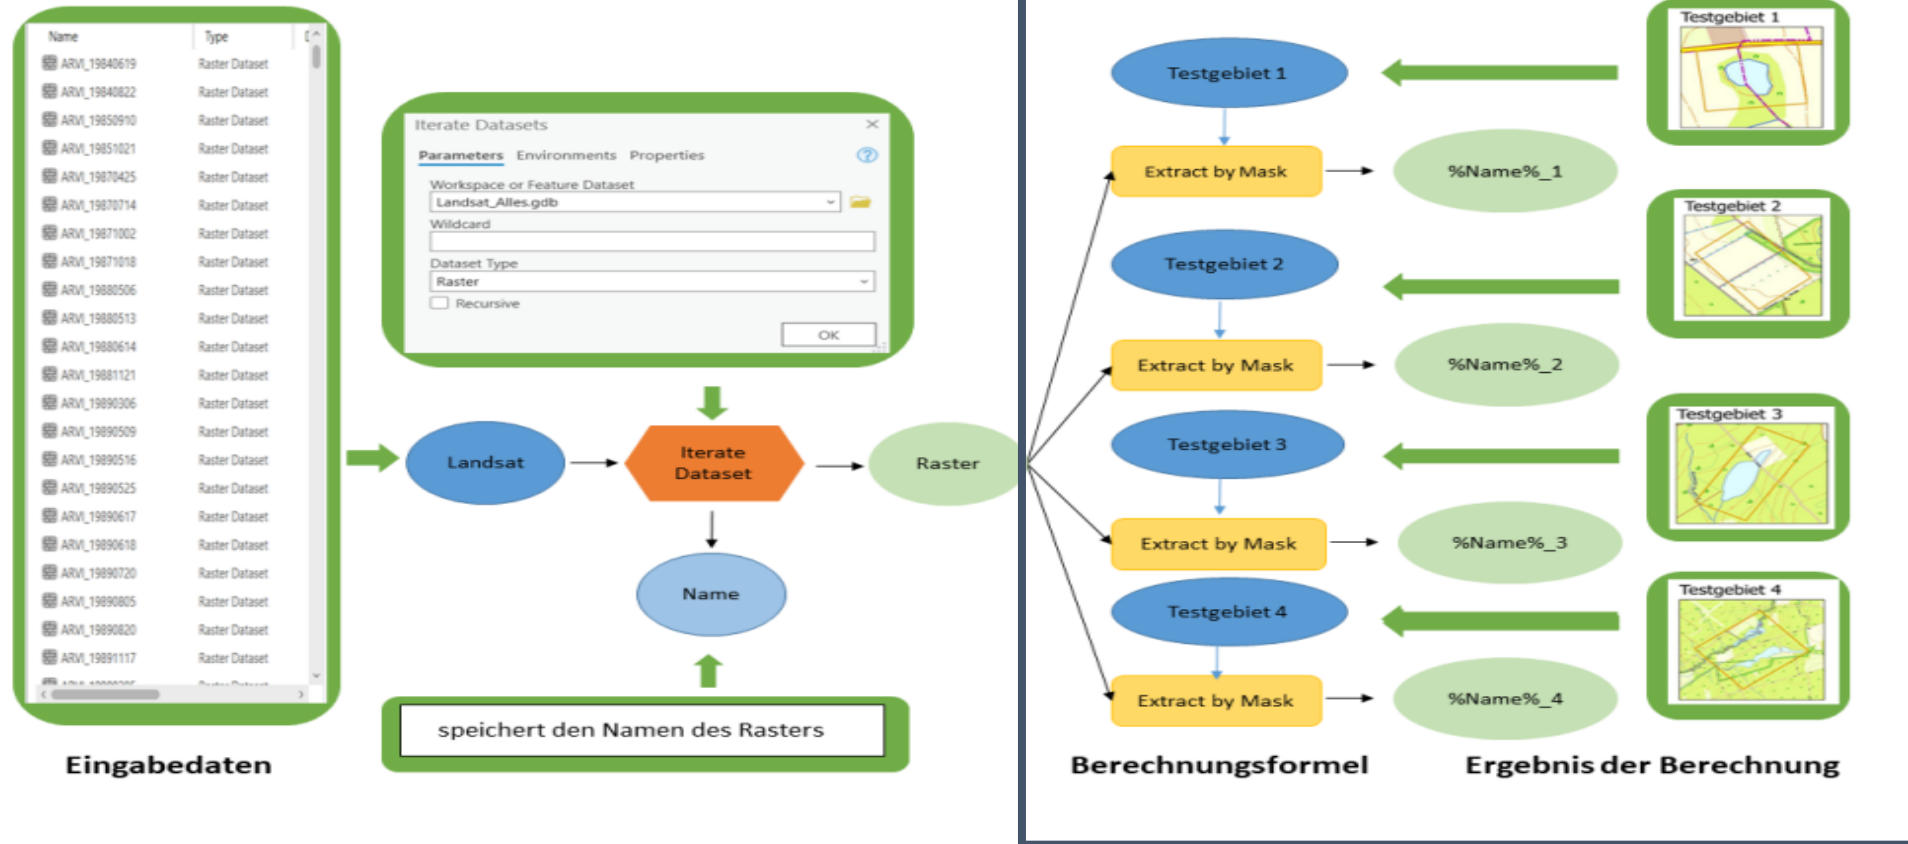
| Name | Type |
|---|---|
| ARVI_19840619 | Raster Dataset |
| ARVI_19840822 | Raster Dataset |
| ARVI_19850910 | Raster Dataset |
| ARVI_19851021 | Raster Dataset |
| ARVI_19870425 | Raster Dataset |
| ARVI_19870714 | Raster Dataset |
| ARVI_19871002 | Raster Dataset |
| ARVI_19871018 | Raster Dataset |
| ARVI_19880506 | Raster Dataset |
| ARVI_19880513 | Raster Dataset |
| ARVI_19880614 | Raster Dataset |
| ARVI_19881121 | Raster Dataset |
| ARVI_19890306 | Raster Dataset |
| ARVI_19890509 | Raster Dataset |
| ARVI_19890516 | Raster Dataset |
| ARVI_19890525 | Raster Dataset |
| ARVI_19890617 | Raster Dataset |
| ARVI_19890618 | Raster Dataset |
| ARVI_19890720 | Raster Dataset |
| ARVI_19890805 | Raster Dataset |
| ARVI_19890820 | Raster Dataset |
| ARVI_19891117 | Raster Dataset |

Eingabedaten

Iterate Datasets
Parameters Environments Properties
Workspace or Feature Dataset
Landsat_Alles.gdb
Wildcard
Dataset Type
Raster
Recursive
OK

Landsat
Iterate Dataset
Raster
Name

speichert den Namen des Rasters

Testgebiet 1
Extract by Mask
%Name%_1
Testgebiet 2
Extract by Mask
%Name%_2
Testgebiet 3
Extract by Mask
%Name%_3
Testgebiet 4
Extract by Mask
%Name%_4

Testgebiet 1
Testgebiet 2
Testgebiet 3
Testgebiet 4

Berechnungsformel

Ergebnis der Berechnung